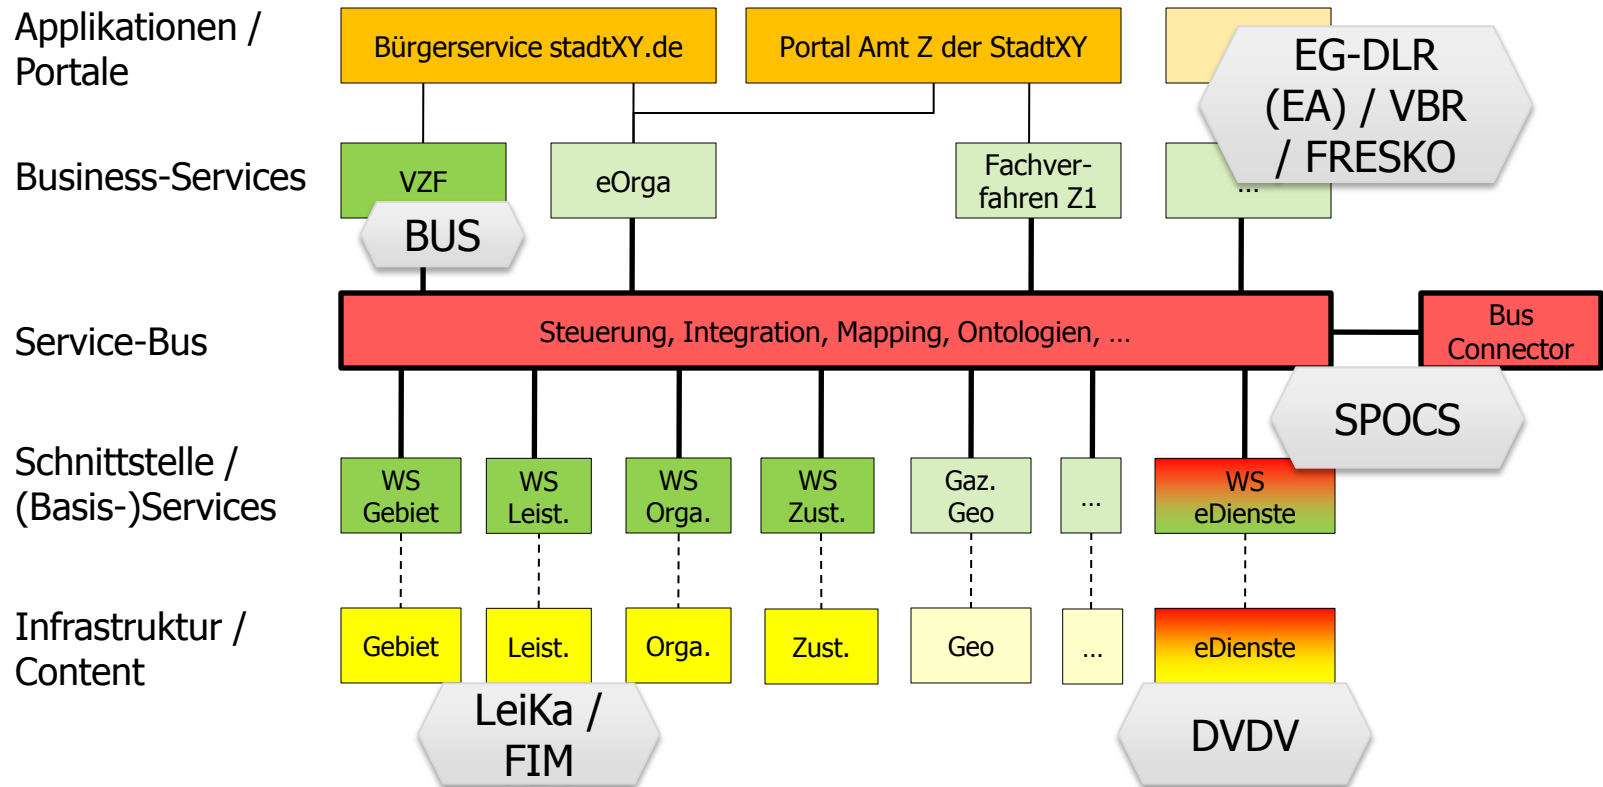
Applikationen / Portale

Business-Services

Service-Bus

Schnittstelle / (Basis-)Services

Infrastruktur / Content

Bürgerservice stadtXY.de

Portal Amt Z der StadtXY

EG-DLR (EA) / VBR / FRESKO

VZF

BUS

eOrga

Fachverfahren Z1

...

Steuerung, Integration, Mapping, Ontologien, ...

Bus Connector

SPOCS

WS Gebiet

WS Leist.

WS Orga.

WS Zust.

Gaz. Geo

...

WS eDienste

Gebiet

Leist.

Orga.

Zust.

Geo

...

eDienste

LeiKa / FIM

DVDV